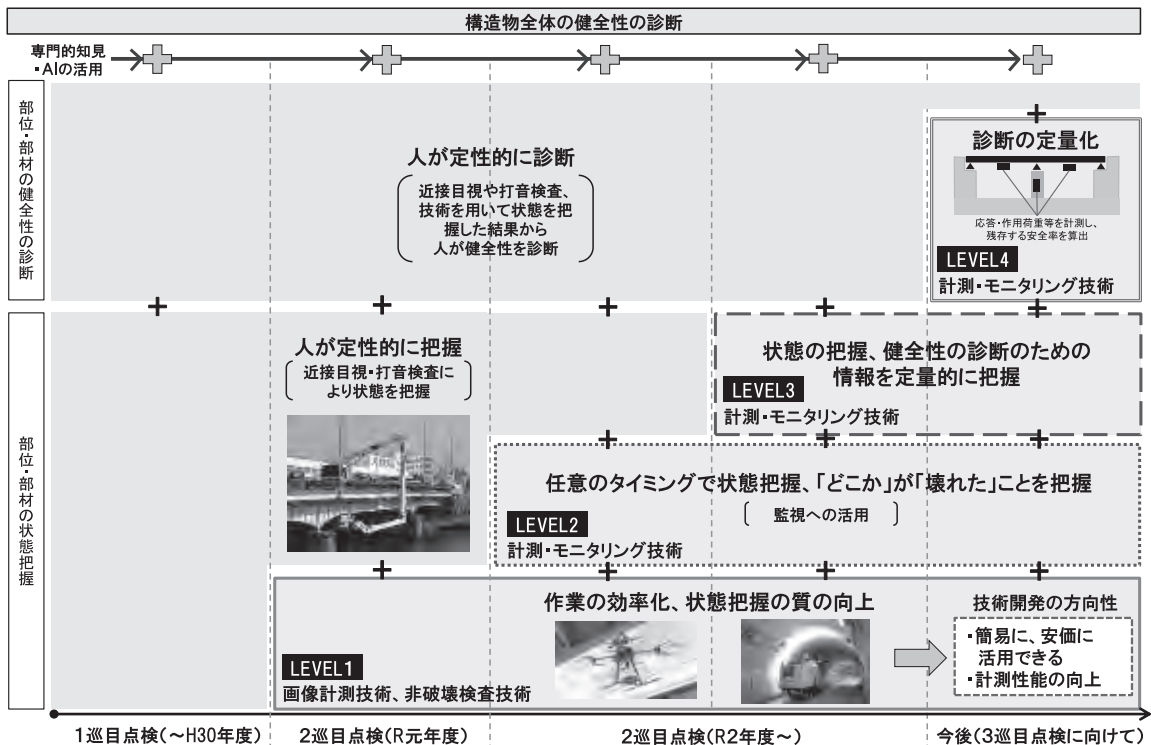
構造物全体の健全性の診断

専門的知見・AIの活用

部位・部材の健全性の診断

人が定性的に診断

近接目視や打音検査、技術を用いて状態を把握した結果から人が健全性を診断

診断の定量化

応答・作用荷重等を計測し、残存する安全率を算出

LEVEL4
計測・モニタリング技術

部位・部材の状態把握

人が定性的に把握

近接目視・打音検査により状態を把握

状態の把握、健全性の診断のための情報を定量的に把握

LEVEL3
計測・モニタリング技術

任意のタイミングで状態把握、「どこか」が「壊れた」ことを把握

監視への活用

LEVEL2
計測・モニタリング技術

作業の効率化、状態把握の質の向上

技術開発の方向性

・簡易に、安価に活用できる
・計測性能の向上

LEVEL1
画像計測技術、非破壊検査技術

1巡目点検（～H30年度）　2巡目点検（R元年度）　2巡目点検（R2年度～）　今後（3巡目点検に向けて）